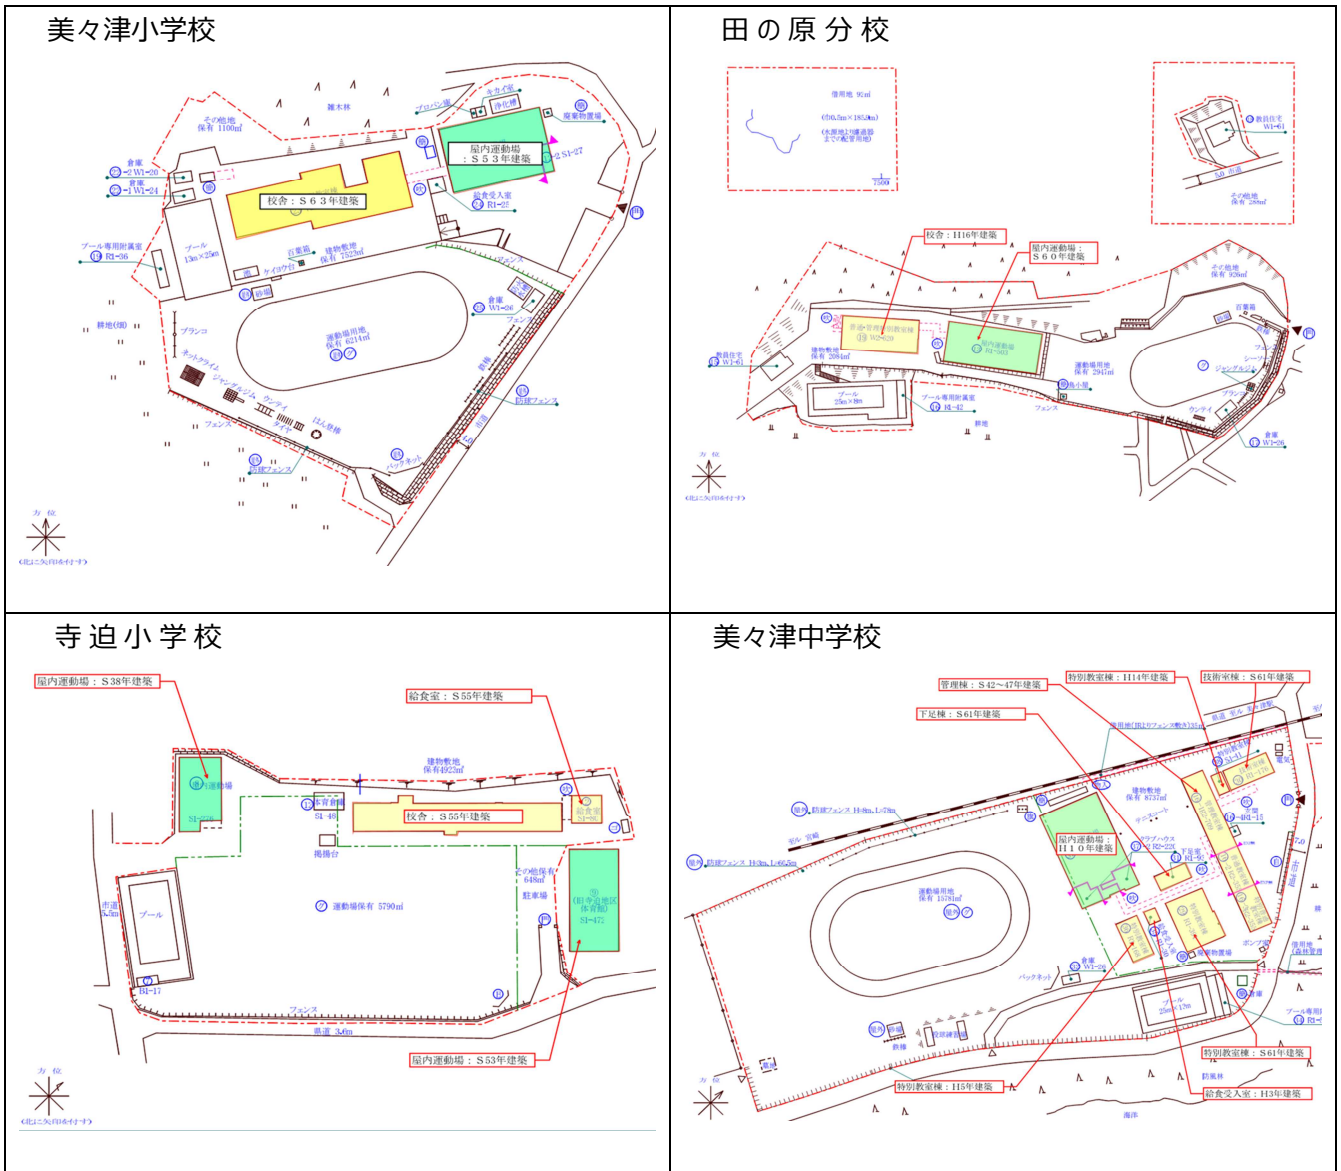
| 美々津小学校 | 田の原分校 |
|---|---|
| 雑木林 その他地 保有 1100㎡ プロパン庫 キカイ室 浄化槽 廃棄物置場 屋内運動場：S53年建築 S1-27 倉庫 W1-20 倉庫 W1-24 校舎：S63年建築 給食受入室 R1-25 プール専用附属室 R1-36 プール 13m×25m 百葉箱 ケイヨウ台 建物敷地 保有 7523㎡ フェンス 砂場 倉庫 W1-26 運動場用地 保有 6214㎡ ブランコ 耕地(畑) ネットクライム ジャングルジム ウンテイ タイヤ はん登棒 防球フェンス フェンス 防球フェンス バックネット 方位 (北は矢印で示す) | 借用地 9㎡ 教員住宅 W1-61 その他地 保有 28㎡ 校舎：H16年建築 屋内運動場：S60年建築 その他地 保有 926㎡ 百葉箱 教員住宅 W1-6 建物敷地 保有 2084㎡ 運動場用地 保有 2941㎡ ジャングルジム シーソー ブランコ プール 25m×9m プール専用附属室 R1-42 鉄棒 フェンス ウンテイ 倉庫 W1-26 方位 (北は矢印で示す) |
| 寺迫小学校 | 美々津中学校 |
| 屋内運動場：S38年建築 給食室：S55年建築 建物敷地 保有4923㎡ 体育倉庫 S1-46 校舎：S55年建築 給食室 S1-96 S1-276 揭揚台 市道 プール B1-17 運動場保有 5790㎡ その他保有 648㎡ 駐車場 (旧寺迫地区体育館) S1-475 フェンス 県道 屋内運動場：S53年建築 方位 (北は矢印で示す) | 管理棟：S42～47年建築 特別教室棟：H14年建築 技術室棟：S61年建築 下足棟：S61年建築 建物敷地 保有 8737㎡ 防護フェンス 防球フェンス 屋内運動場：H10年建築 クラブハウス 下足室 R1-91 運動場用地 保有 15781㎡ 倉庫 W1-26 バックネット プール 25m×12m 廃棄物置場 ポンプ室 鉄棒 特別教室棟：S61年建築 特別教室棟：H5年建築 給食受入室：H3年建築 防風林 海岸 方位 |